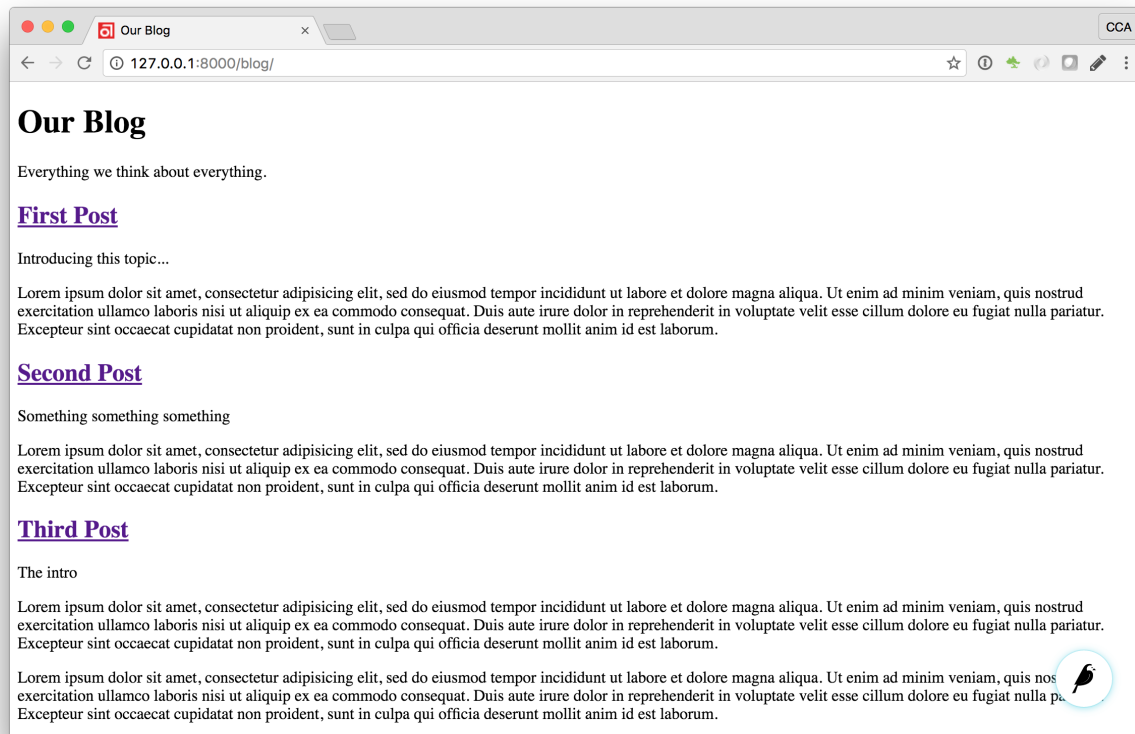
Our Blog ×

CCA

127.0.0.1:8000/blog/

# Our Blog

Everything we think about everything.

## First Post

Introducing this topic...

Lorem ipsum dolor sit amet, consectetur adipisicing elit, sed do eiusmod tempor incididunt ut labore et dolore magna aliqua. Ut enim ad minim veniam, quis nostrud exercitation ullamco laboris nisi ut aliquip ex ea commodo consequat. Duis aute irure dolor in reprehenderit in voluptate velit esse cillum dolore eu fugiat nulla pariatur. Excepteur sint occaecat cupidatat non proident, sunt in culpa qui officia deserunt mollit anim id est laborum.

## Second Post

Something something something

Lorem ipsum dolor sit amet, consectetur adipisicing elit, sed do eiusmod tempor incididunt ut labore et dolore magna aliqua. Ut enim ad minim veniam, quis nostrud exercitation ullamco laboris nisi ut aliquip ex ea commodo consequat. Duis aute irure dolor in reprehenderit in voluptate velit esse cillum dolore eu fugiat nulla pariatur. Excepteur sint occaecat cupidatat non proident, sunt in culpa qui officia deserunt mollit anim id est laborum.

## Third Post

The intro

Lorem ipsum dolor sit amet, consectetur adipisicing elit, sed do eiusmod tempor incididunt ut labore et dolore magna aliqua. Ut enim ad minim veniam, quis nostrud exercitation ullamco laboris nisi ut aliquip ex ea commodo consequat. Duis aute irure dolor in reprehenderit in voluptate velit esse cillum dolore eu fugiat nulla pariatur. Excepteur sint occaecat cupidatat non proident, sunt in culpa qui officia deserunt mollit anim id est laborum.

Lorem ipsum dolor sit amet, consectetur adipisicing elit, sed do eiusmod tempor incididunt ut labore et dolore magna aliqua. Ut enim ad minim veniam, quis nos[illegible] exercitation ullamco laboris nisi ut aliquip ex ea commodo consequat. Duis aute irure dolor in reprehenderit in voluptate velit esse cillum dolore eu fugiat nulla pa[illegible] Excepteur sint occaecat cupidatat non proident, sunt in culpa qui officia deserunt mollit anim id est laborum.